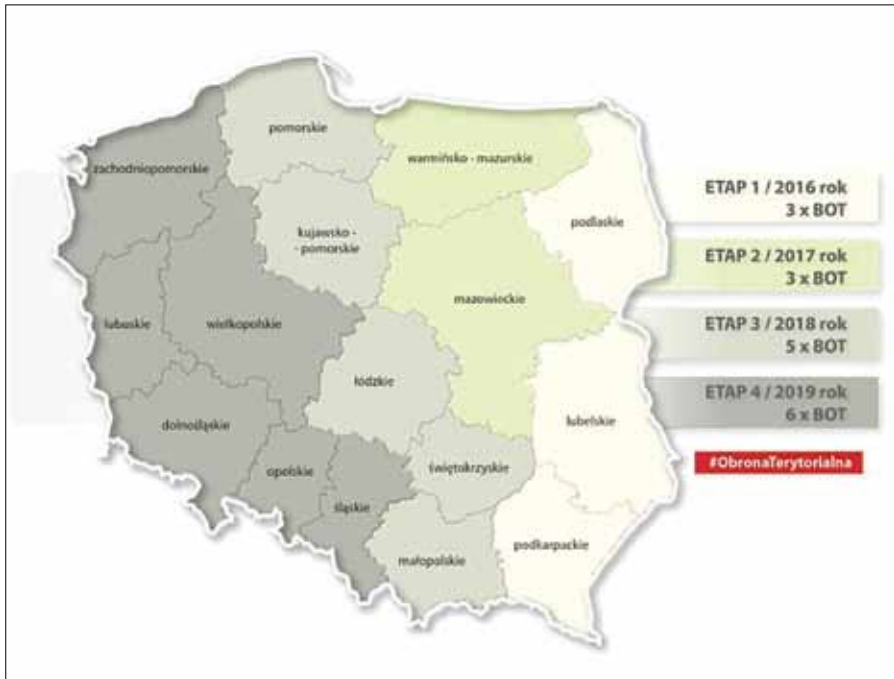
pomorskie

zachodniopomorskie

warmińsko - mazurskie

kujawsko - pomorskie

podlaskie

mazowieckie

lubuskie

wielkopolskie

łódzkie

dolnośląskie

opolskie

śląskie

świętokrzyskie

lubelskie

małopolskie

podkarpackie

ETAP 1 / 2016 rok
3 x BOT

ETAP 2 / 2017 rok
3 x BOT

ETAP 3 / 2018 rok
5 x BOT

ETAP 4 / 2019 rok
6 x BOT

#ObronaTerytorialna